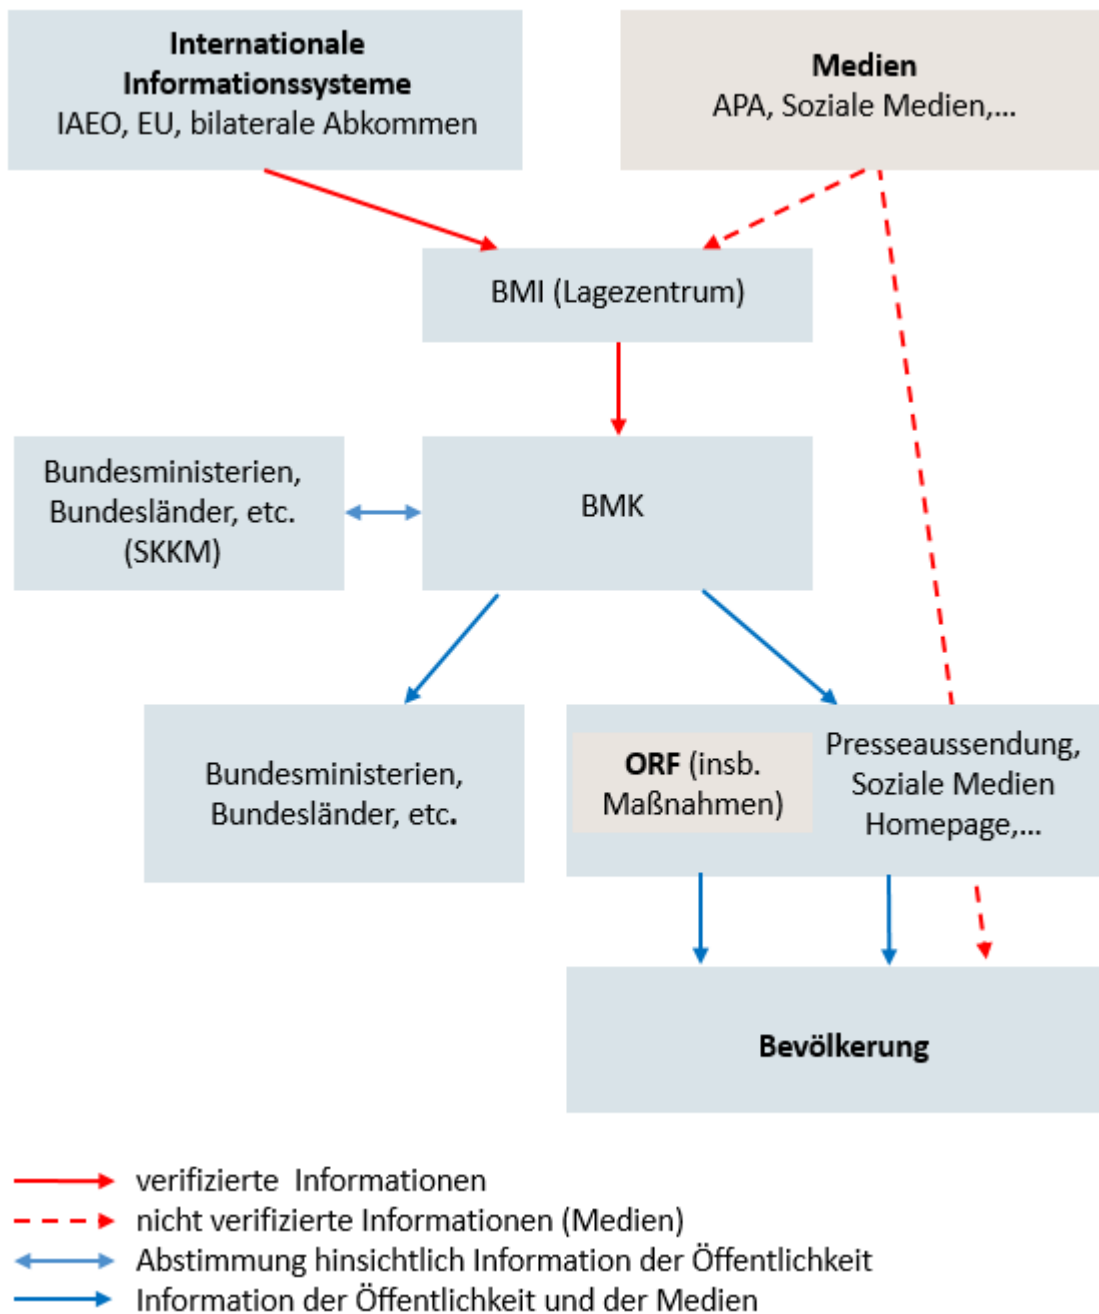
**Internationale Informationssysteme**
IAEO, EU, bilaterale Abkommen

**Medien**
APA, Soziale Medien,...

BMI (Lagezentrum)

Bundesministerien, Bundesländer, etc. (SKKM)

BMK

Bundesministerien, Bundesländer, etc.

**ORF** (insb. Maßnahmen)

Presseaussendung, Soziale Medien Homepage,...

**Bevölkerung**

verifizierte Informationen
nicht verifizierte Informationen (Medien)
Abstimmung hinsichtlich Information der Öffentlichkeit
Information der Öffentlichkeit und der Medien